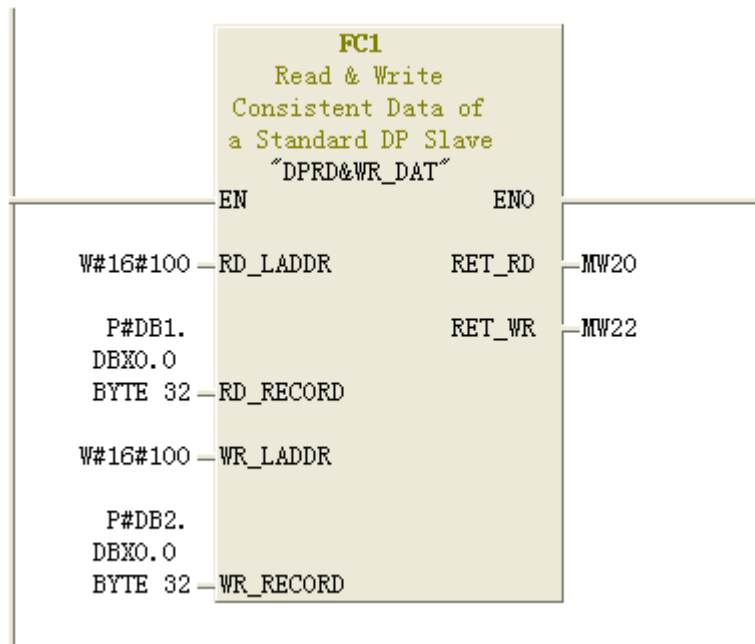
FC1
Read & Write
Consistent Data of
a Standard DP Slave
"DPRD&WR_DAT"

EN ENO

W#16#100 RD_LADDR RET_RD MW20

P#DB1.
DBX0.0
BYTE 32 RD_RECORD RET_WR MW22

W#16#100 WR_LADDR

P#DB2.
DBX0.0
BYTE 32 WR_RECORD